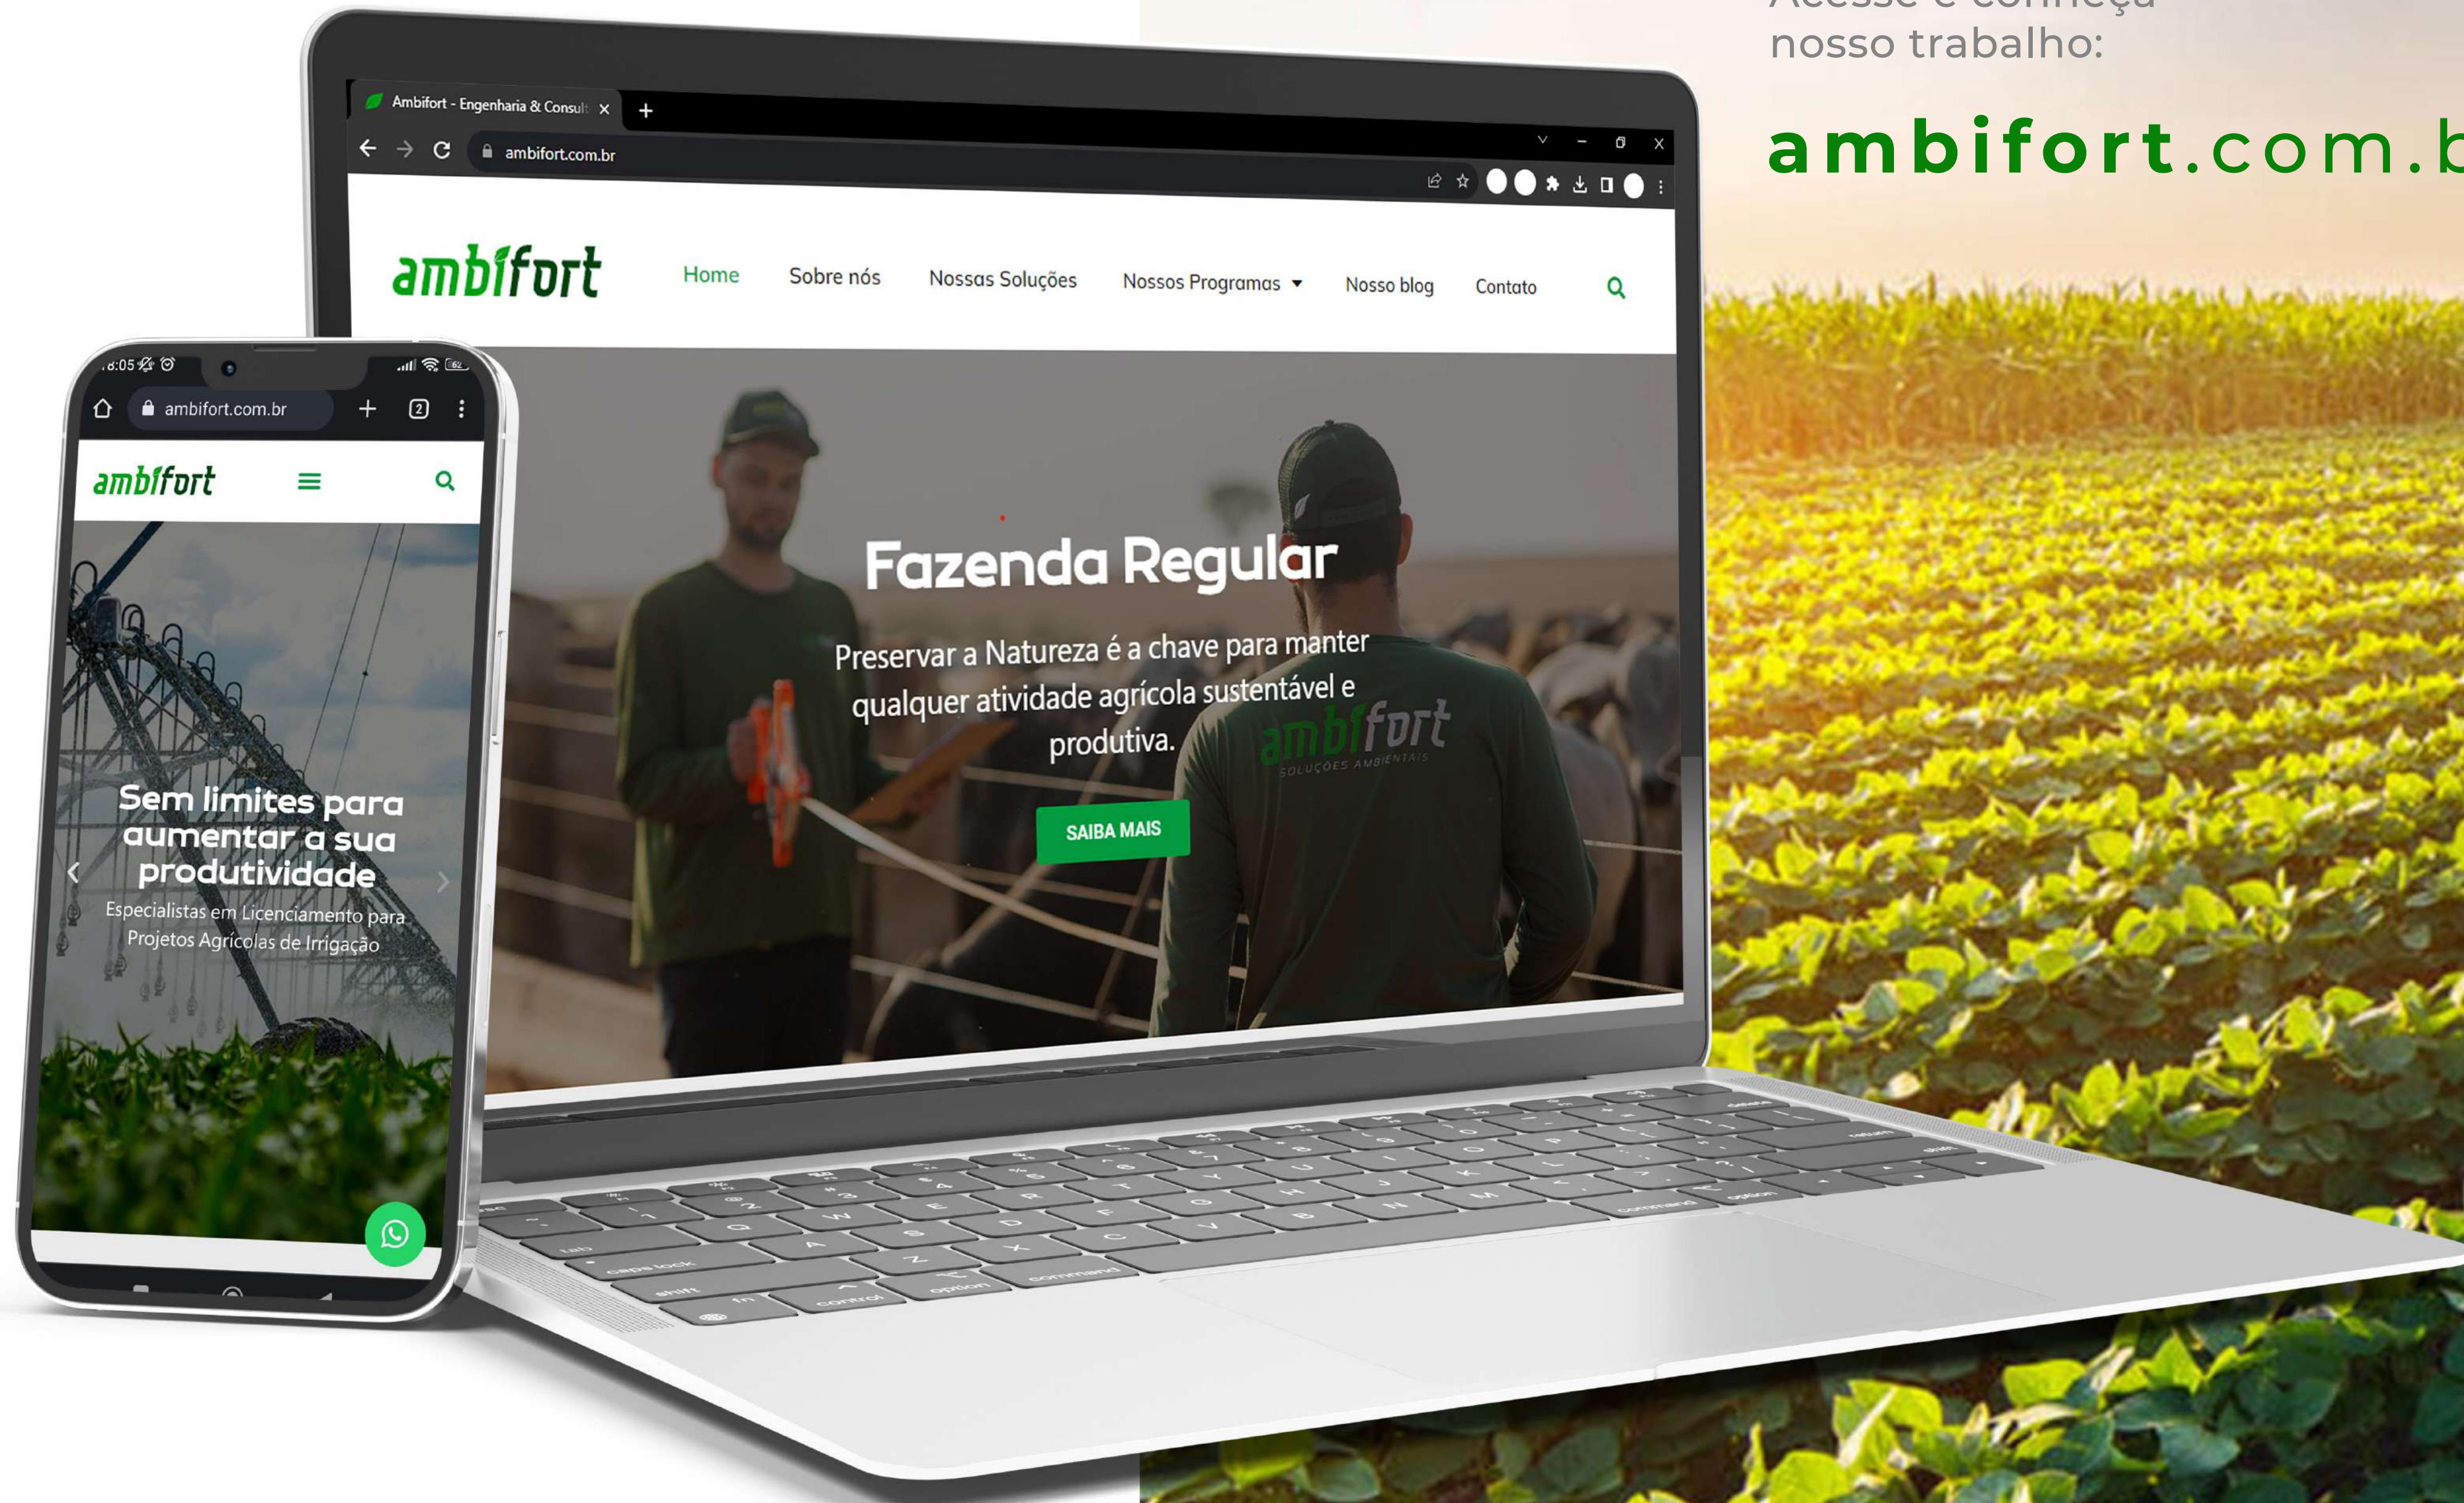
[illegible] nosso trabalho:

ambifort.com.b

Ambifort - Engenharia & Consult

ambifort.com.br

ambifort

Home Sobre nós Nossas Soluções Nossos Programas Nosso blog Contato

Fazenda Regular

Preservar a Natureza é a chave para manter qualquer atividade agrícola sustentável e produtiva.

SAIBA MAIS

ambifort
SOLUÇÕES AMBIENTAIS

8:05

ambifort.com.br

ambifort

Sem limites para aumentar a sua produtividade

Especialistas em Licenciamento para Projetos Agrícolas de Irrigação